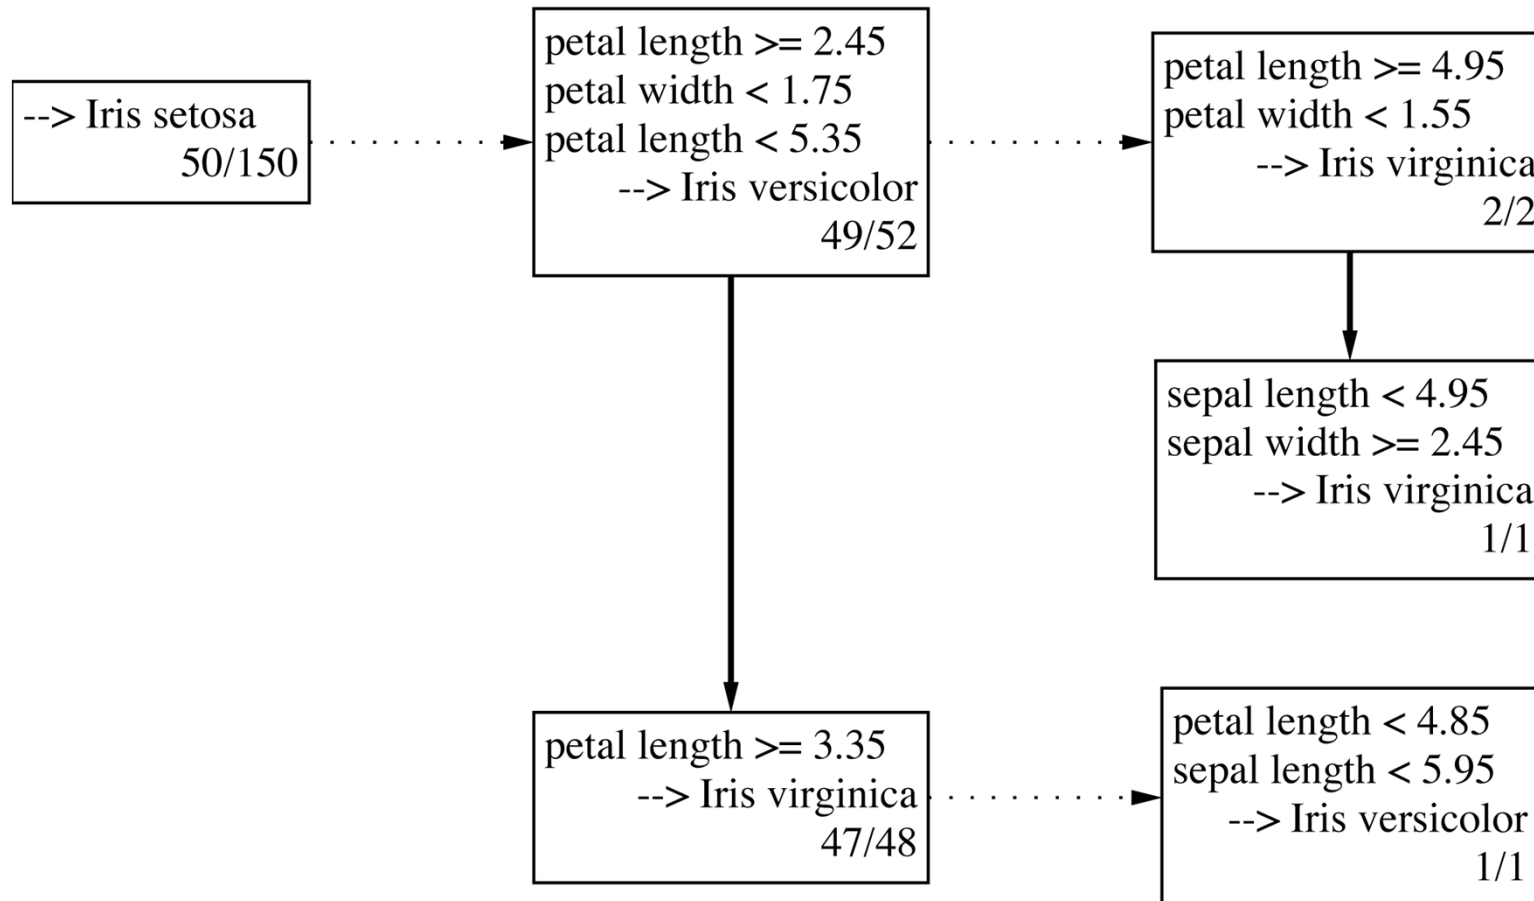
--> Iris setosa
50/150

petal length >= 2.45
petal width < 1.75
petal length < 5.35
--> Iris versicolor
49/52

petal length >= 4.95
petal width < 1.55
--> Iris virginica
2/2

sepal length < 4.95
sepal width >= 2.45
--> Iris virginica
1/1

petal length >= 3.35
--> Iris virginica
47/48

petal length < 4.85
sepal length < 5.95
--> Iris versicolor
1/1